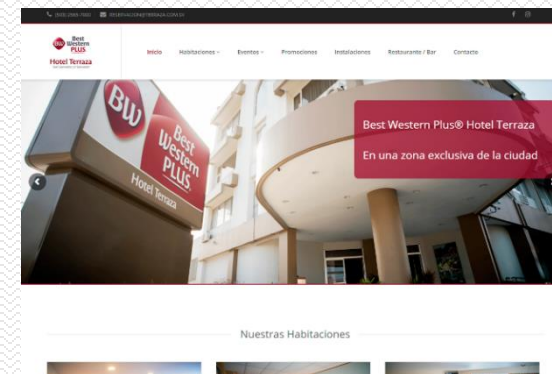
(503) 2555-7500 RESERVACIONES@TERRAZA.COM.SV

Best Western PLUS
Hotel Terraza

Inicio Habitaciones Eventos Promociones Instalaciones Restaurante / Bar Contacto

BW Best Western PLUS Hotel Terraza

Best Western Plus® Hotel Terraza

En una zona exclusiva de la ciudad

Nuestras Habitaciones